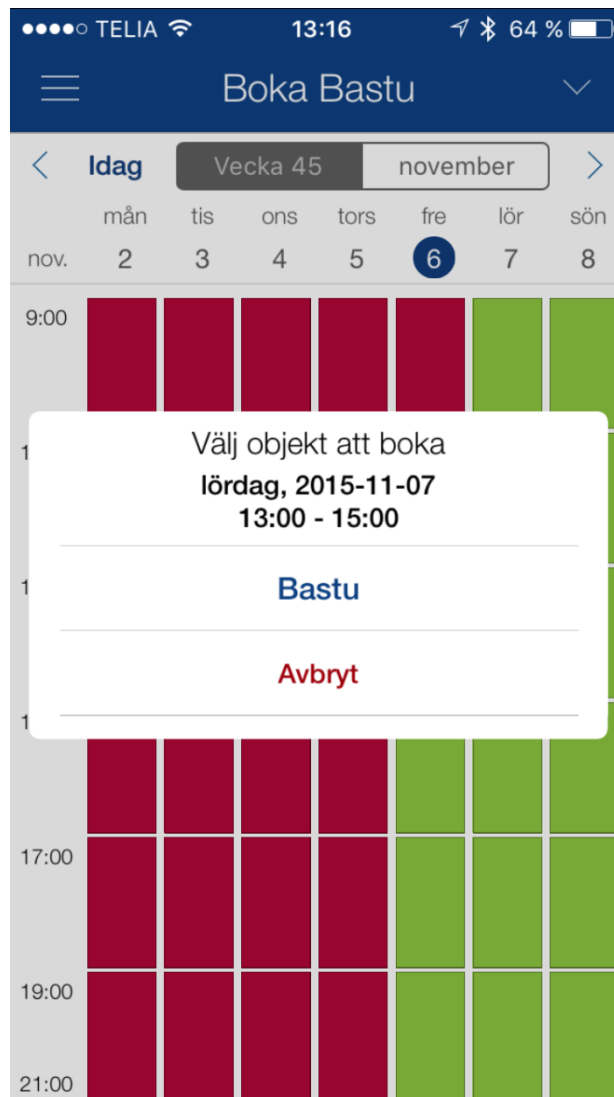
●●●●○ TELIA 13:16 64 %

Boka Bastu

< Idag Vecka 45 november >

| | mån | tis | ons | tors | fre | lör | sön |
|---|---|---|---|---|---|---|---|
| nov. | 2 | 3 | 4 | 5 | 6 | 7 | 8 |

9:00

1

1

1

Välj objekt att boka
lördag, 2015-11-07
13:00 - 15:00

Bastu

Avbryt

17:00

19:00

21:00